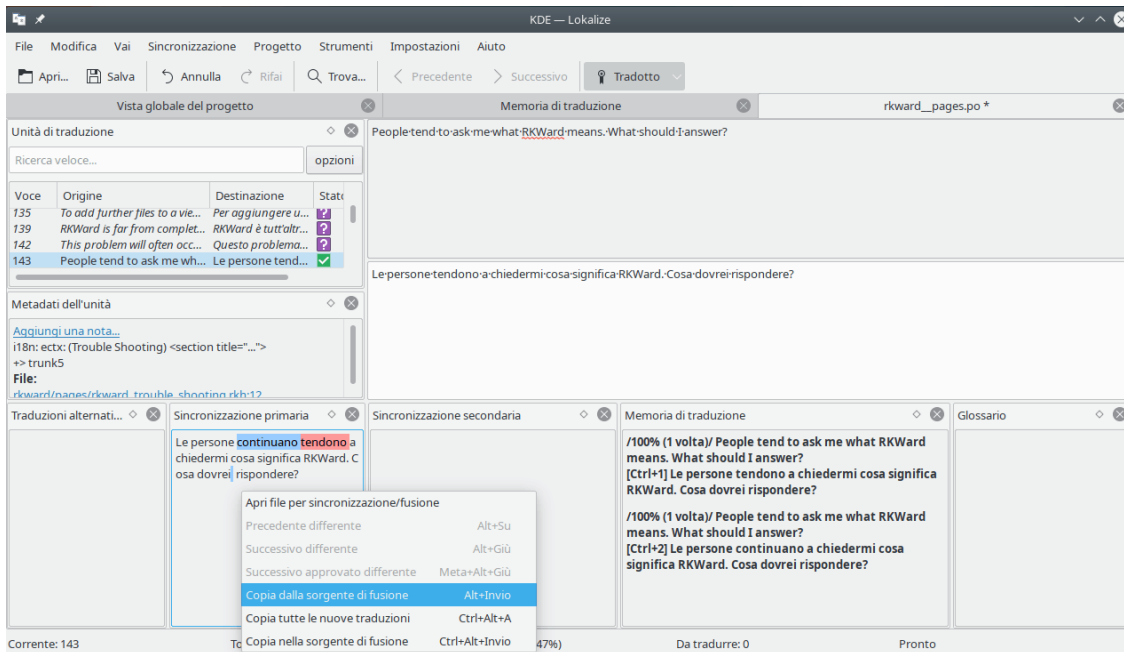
KDE — Lokalize

File Modifica Vai Sincronizzazione Progetto Strumenti Impostazioni Aiuto

Apri... Salva Annulla Rifai Trova... Precedente Successivo Tradotto

Vista globale del progetto | Memoria di traduzione | rkward__pages.po *

Unità di traduzione

Ricerca veloce... opzioni

| Voce | Origine | Destinazione | Stato |
|---|---|---|---|
| 135 | To add further files to a vie... | Per aggiungere u... | ? |
| 139 | RKWard is far from complet... | RKWard è tutt'altr... | ? |
| 142 | This problem will often occ... | Questo problema... | ? |
| 143 | People tend to ask me wh... | Le persone tend... | ✓ |

People·tend·to·ask·me·what·RKWard·means.·What·should·I·answer?

Le·persone·tendono·a·chiedermi·cosa·significa·RKWard.·Cosa·dovrei·rispondere?

Metadati dell'unità

Aggiungi una nota...
i18n: ectx: (Trouble Shooting) <section title="...">
+> trunk5
File:
rkward/pages/rkward_trouble_shooting.rkh:12

Traduzioni alternati... | Sincronizzazione primaria | Sincronizzazione secondaria | Memoria di traduzione | Glossario

Le persone continuano tendono a chiedermi cosa significa RKWard. Cosa dovrei rispondere?

Apri file per sincronizzazione/fusione
Precedente differente Alt+Su
Successivo differente Alt+Giù
Successivo approvato differente Meta+Alt+Giù
Copia dalla sorgente di fusione Alt+Invio
Copia tutte le nuove traduzioni Ctrl+Alt+A
Copia nella sorgente di fusione Ctrl+Alt+Invio

/100% (1 volta)/ People tend to ask me what RKWard means. What should I answer?
[Ctrl+1] Le persone tendono a chiedermi cosa significa RKWard. Cosa dovrei rispondere?

/100% (1 volta)/ People tend to ask me what RKWard means. What should I answer?
[Ctrl+2] Le persone continuano a chiedermi cosa significa RKWard. Cosa dovrei rispondere?

Corrente: 143 To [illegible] 47%) Da tradurre: 0 Pronto